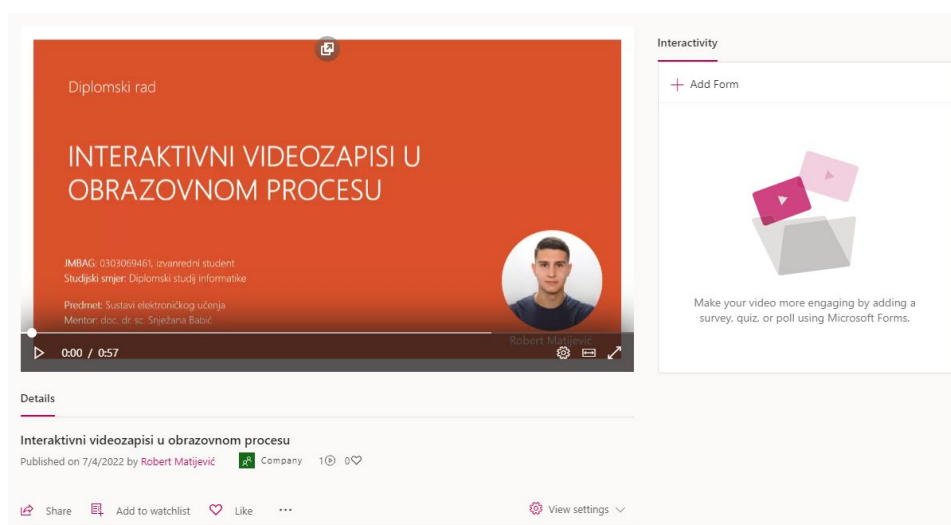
Diplomski rad

INTERAKTIVNI VIDEOZAPISI U OBRAZOVNOM PROCESU

JMBAG: 0303069461, izvanredni student
Studijski smjer: Diplomski studij informatike

Predmet: Sustavi elektroničkog učenja
Mentor: doc. dr. sc. Snježana Babić

Robert Matijević

0:00 / 0:57

Interactivity

Add Form

Make your video more engaging by adding a survey, quiz, or poll using Microsoft Forms.

Details

Interaktivni videozapisi u obrazovnom procesu

Published on 7/4/2022 by Robert Matijević

Company 1 0

Share Add to watchlist Like ··· View settings